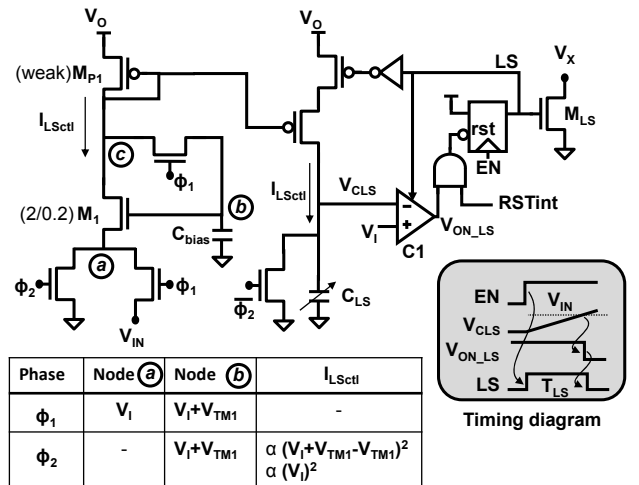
$V_O$
(weak)$M_{P1}$
$I_{LSctl}$
c
$\phi_1$
b
(2/0.2) $M_1$
$C_{bias}$
a
$\phi_2$
$\phi_1$
$V_{IN}$
$V_O$
$I_{LSctl}$
$V_{CLS}$
$V_I$
$\overline{\phi_2}$
$C_{LS}$
C1
$V_{ON\_LS}$
LS
$V_X$
rst
EN
$M_{LS}$
RSTint

EN
$V_{IN}$
$V_{CLS}$
$V_{ON\_LS}$
LS
$T_{LS}$
Timing diagram

| Phase | Node a | Node b | $I_{LSctl}$ |
|---|---|---|---|
| $\phi_1$ | $V_I$ | $V_I+V_{TM1}$ | - |
| $\phi_2$ | - | $V_I+V_{TM1}$ | $\alpha\ (V_I+V_{TM1}-V_{TM1})^2$ $\alpha\ (V_I)^2$ |